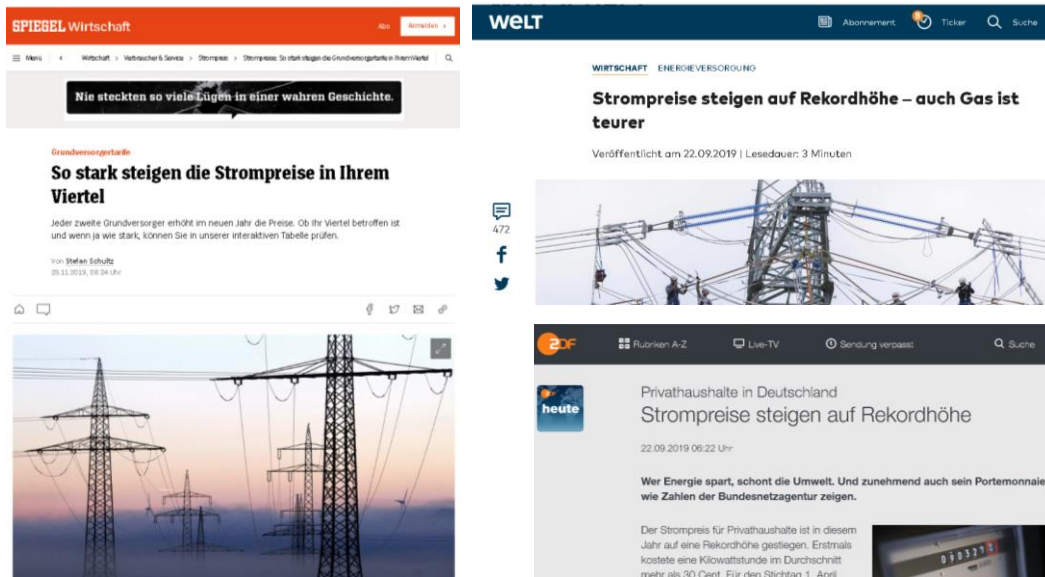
SPIEGEL Wirtschaft

Abo Anmelden

Menü Wirtschaft > Verbraucher & Service > Strompreise > Strompreise: So stark steigen die Grundversorgertarife in Ihrem Viertel

Nie steckten so viele Lügen in einer wahren Geschichte.

Grundversorgertarife

So stark steigen die Strompreise in Ihrem Viertel

Jeder zweite Grundversorger erhöht im neuen Jahr die Preise. Ob Ihr Viertel betroffen ist und wenn ja wie stark, können Sie in unserer interaktiven Tabelle prüfen.

Von Stefan Schultz
25.11.2019, 06:24 Uhr

WELT

Abonnement Ticker Suche

WIRTSCHAFT ENERGIEVERSORGUNG

Strompreise steigen auf Rekordhöhe – auch Gas ist teurer

Veröffentlicht am 22.09.2019 | Lesedauer: 3 Minuten

472

ZDF

Rubriken A-Z Live-TV Sendung verpasst Suche

heute

Privathaushalte in Deutschland

Strompreise steigen auf Rekordhöhe

22.09.2019 06:22 Uhr

Wer Energie spart, schont die Umwelt. Und zunehmend auch sein Portemonnaie wie Zahlen der Bundesnetzagentur zeigen.

Der Strompreis für Privathaushalte ist in diesem Jahr auf eine Rekordhöhe gestiegen. Erstmals kostete eine Kilowattstunde im Durchschnitt mehr als 30 Cent. Für den Stichtag 1. April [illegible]